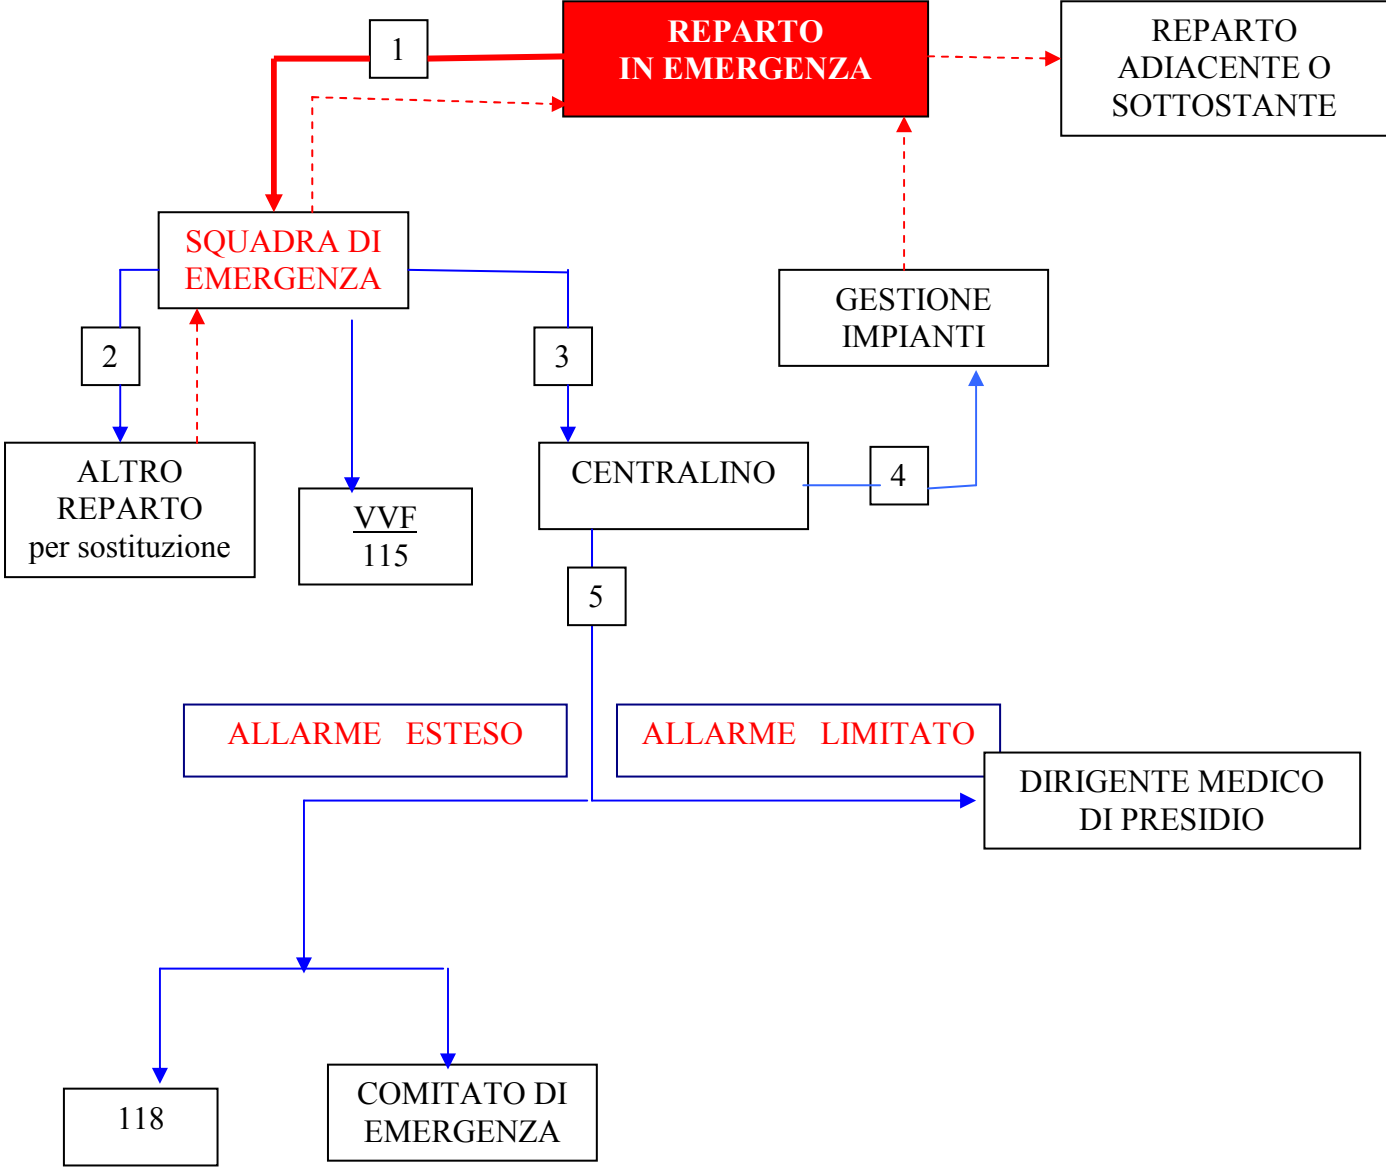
1

REPARTO IN EMERGENZA

REPARTO ADIACENTE O SOTTOSTANTE

SQUADRA DI EMERGENZA

GESTIONE IMPIANTI

2

3

ALTRO REPARTO per sostituzione

VVF
115

CENTRALINO

4

5

ALLARME ESTESO

ALLARME LIMITATO

DIRIGENTE MEDICO DI PRESIDIO

118

COMITATO DI EMERGENZA